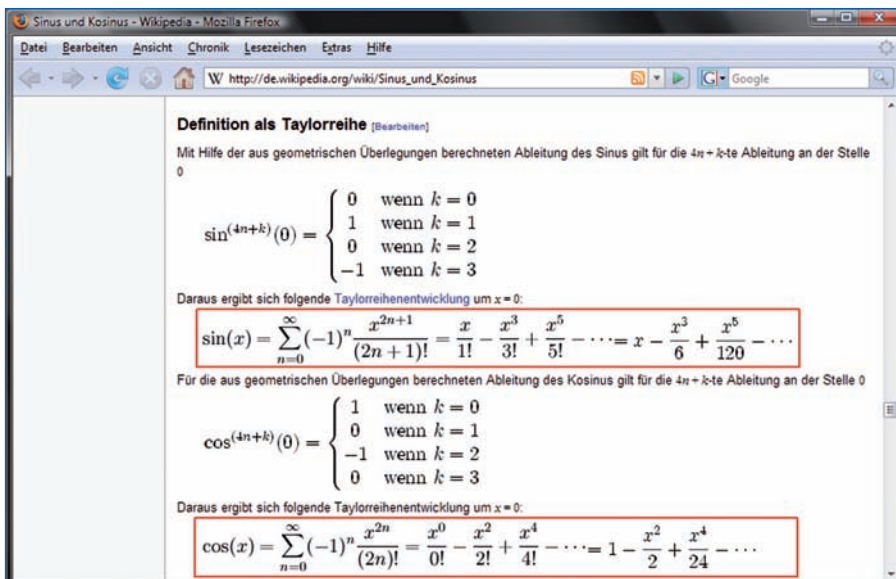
Sinus und Kosinus - Wikipedia - Mozilla Firefox

Datei Bearbeiten Ansicht Chronik Lesezeichen Extras Hilfe

W http://de.wikipedia.org/wiki/Sinus_und_Kosinus

Google

Definition als Taylorreihe [Bearbeiten]

Mit Hilfe der aus geometrischen Überlegungen berechneten Ableitung des Sinus gilt für die $4n+k$-te Ableitung an der Stelle 0

$\sin^{(4n+k)}(0) = \begin{cases} 0 & \text{wenn } k=0 \\ 1 & \text{wenn } k=1 \\ 0 & \text{wenn } k=2 \\ -1 & \text{wenn } k=3 \end{cases}$

Daraus ergibt sich folgende Taylorreihenentwicklung um $x=0$:

$\sin(x) = \sum_{n=0}^{\infty}(-1)^n \frac{x^{2n+1}}{(2n+1)!} = \frac{x}{1!} - \frac{x^3}{3!} + \frac{x^5}{5!} - \cdots = x - \frac{x^3}{6} + \frac{x^5}{120} - \cdots$

Für die aus geometrischen Überlegungen berechneten Ableitung des Kosinus gilt für die $4n+k$-te Ableitung an der Stelle 0

$\cos^{(4n+k)}(0) = \begin{cases} 1 & \text{wenn } k=0 \\ 0 & \text{wenn } k=1 \\ -1 & \text{wenn } k=2 \\ 0 & \text{wenn } k=3 \end{cases}$

Daraus ergibt sich folgende Taylorreihenentwicklung um $x=0$:

$\cos(x) = \sum_{n=0}^{\infty}(-1)^n \frac{x^{2n}}{(2n)!} = \frac{x^0}{0!} - \frac{x^2}{2!} + \frac{x^4}{4!} - \cdots = 1 - \frac{x^2}{2} + \frac{x^4}{24} - \cdots$